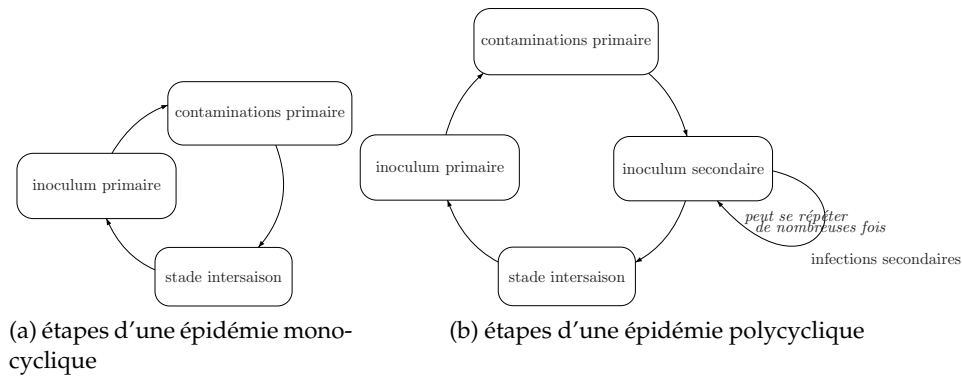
contaminations primaire

inoculum primaire

stade intersaison

(a) étapes d'une épidémie monocyclique

contaminations primaire

inoculum primaire

inoculum secondaire

peut se répéter de nombreuses fois

infections secondaires

stade intersaison

(b) étapes d'une épidémie polycyclique